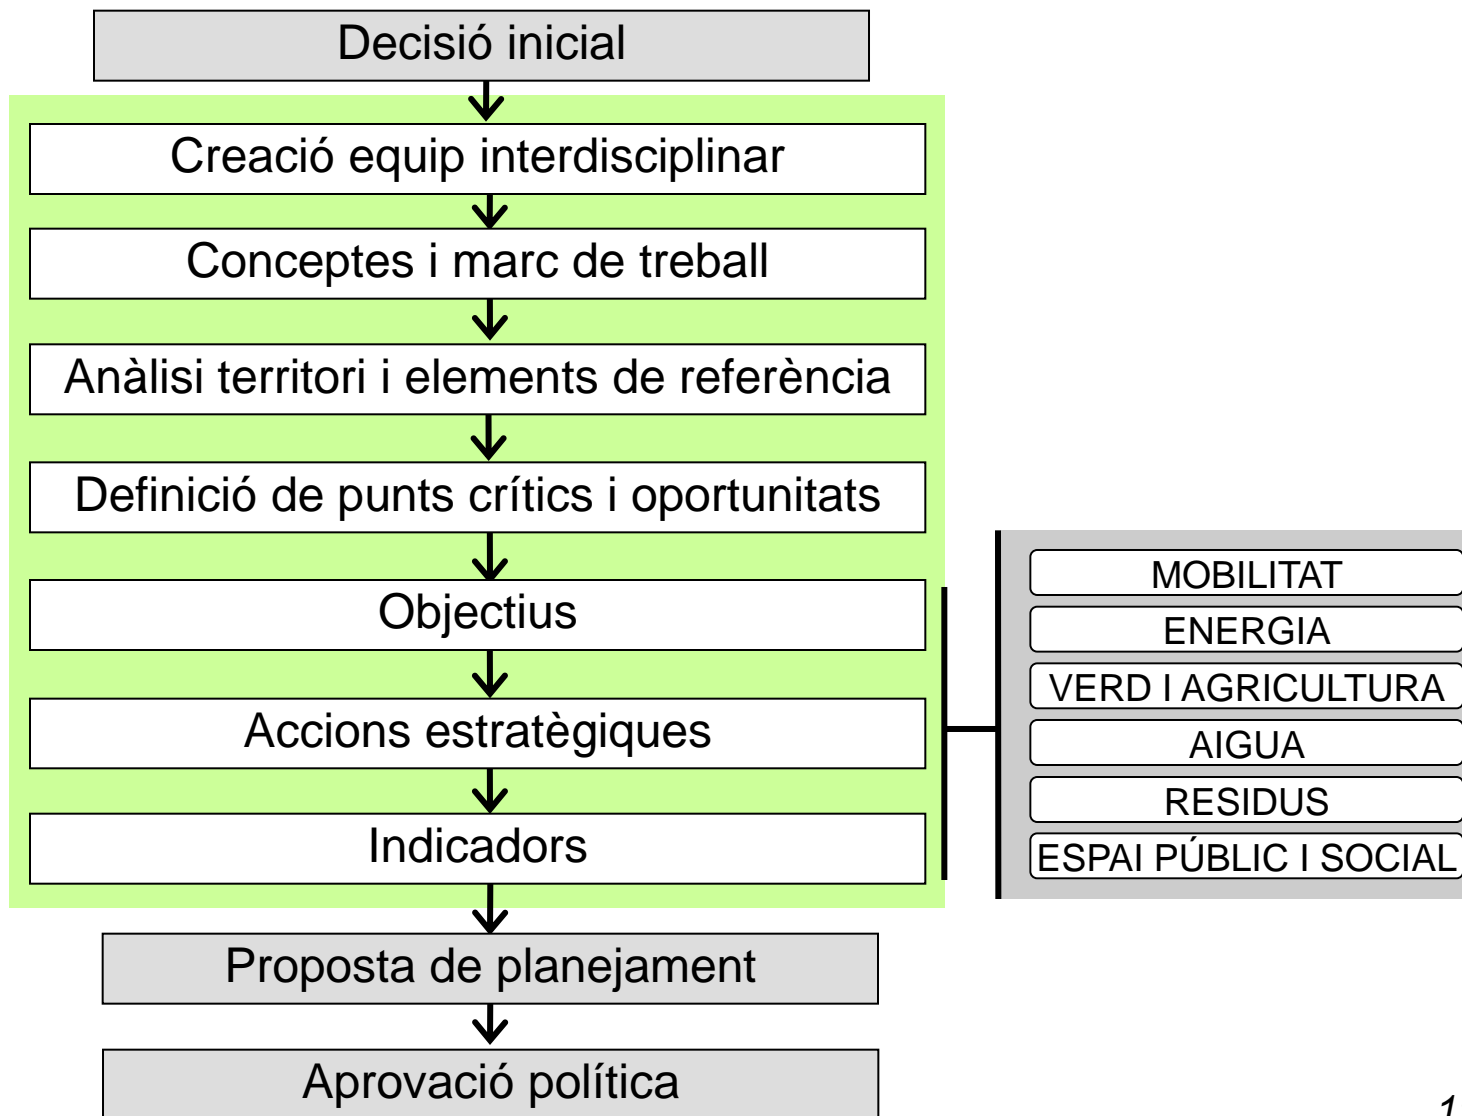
Decisió inicial

Creació equip interdisciplinar

Conceptes i marc de treball

Anàlisi territori i elements de referència

Definició de punts crítics i oportunitats

Objectius

Accions estratègiques

Indicadors

MOBILITAT

ENERGIA

VERD I AGRICULTURA

AIGUA

RESIDUS

ESPAI PÚBLIC I SOCIAL

Proposta de planejament

Aprovació política

1